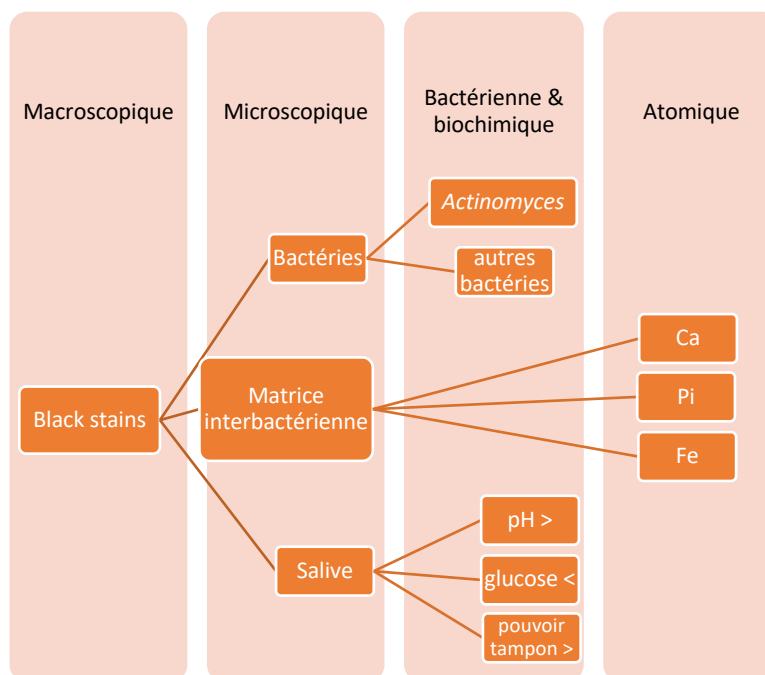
Macroscopique

Microscopique

Bactérienne & biochimique

Atomique

Black stains

Bactéries

Matrice interbactérienne

Salive

Actinomyces

autres bactéries

pH >

glucose <

pouvoir tampon >

Ca

Pi

Fe